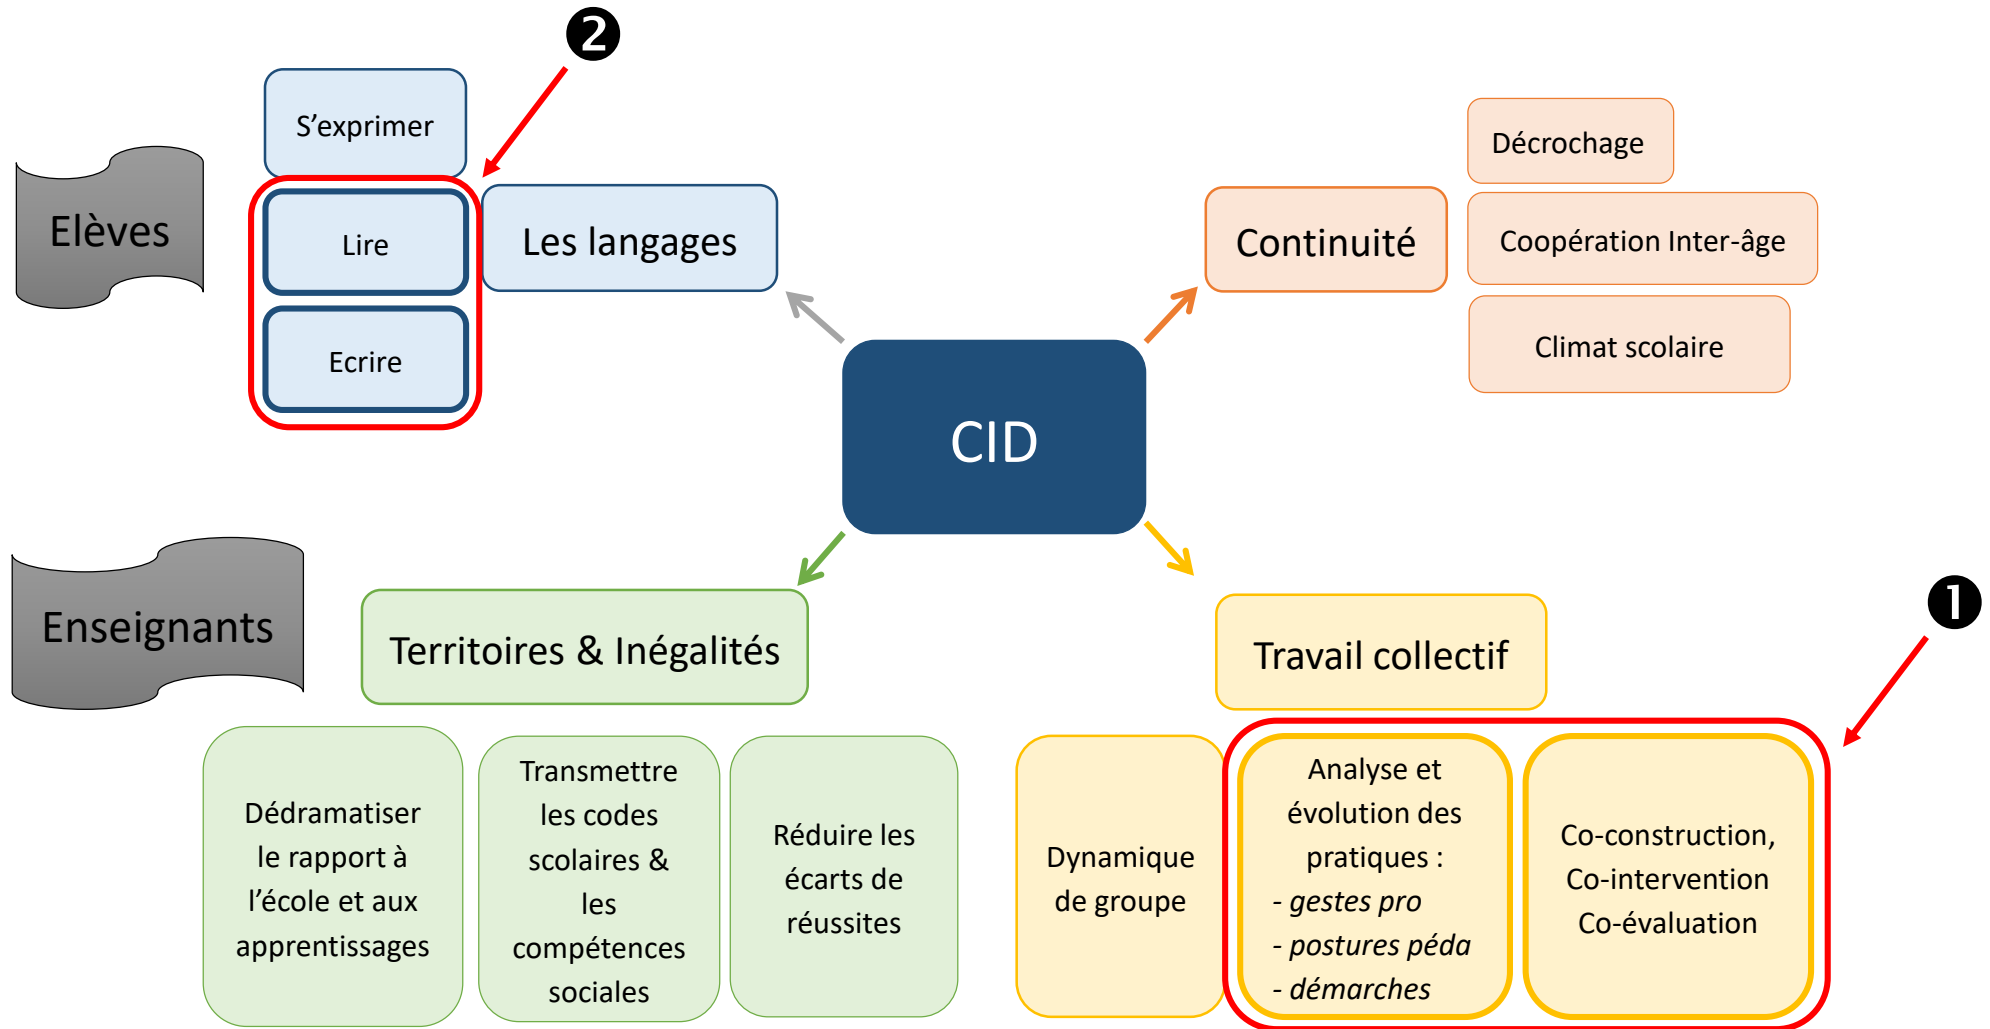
❷

S’exprimer

Elèves

Lire

Ecrire

Les langages

Décrochage

Continuité

Coopération Inter-âge

Climat scolaire

CID

Enseignants

Territoires & Inégalités

Travail collectif

❶

Dédramatiser le rapport à l’école et aux apprentissages

Transmettre les codes scolaires & les compétences sociales

Réduire les écarts de réussites

Dynamique de groupe

Analyse et évolution des pratiques :
- gestes pro
- postures péda
- démarches

Co-construction, Co-intervention Co-évaluation